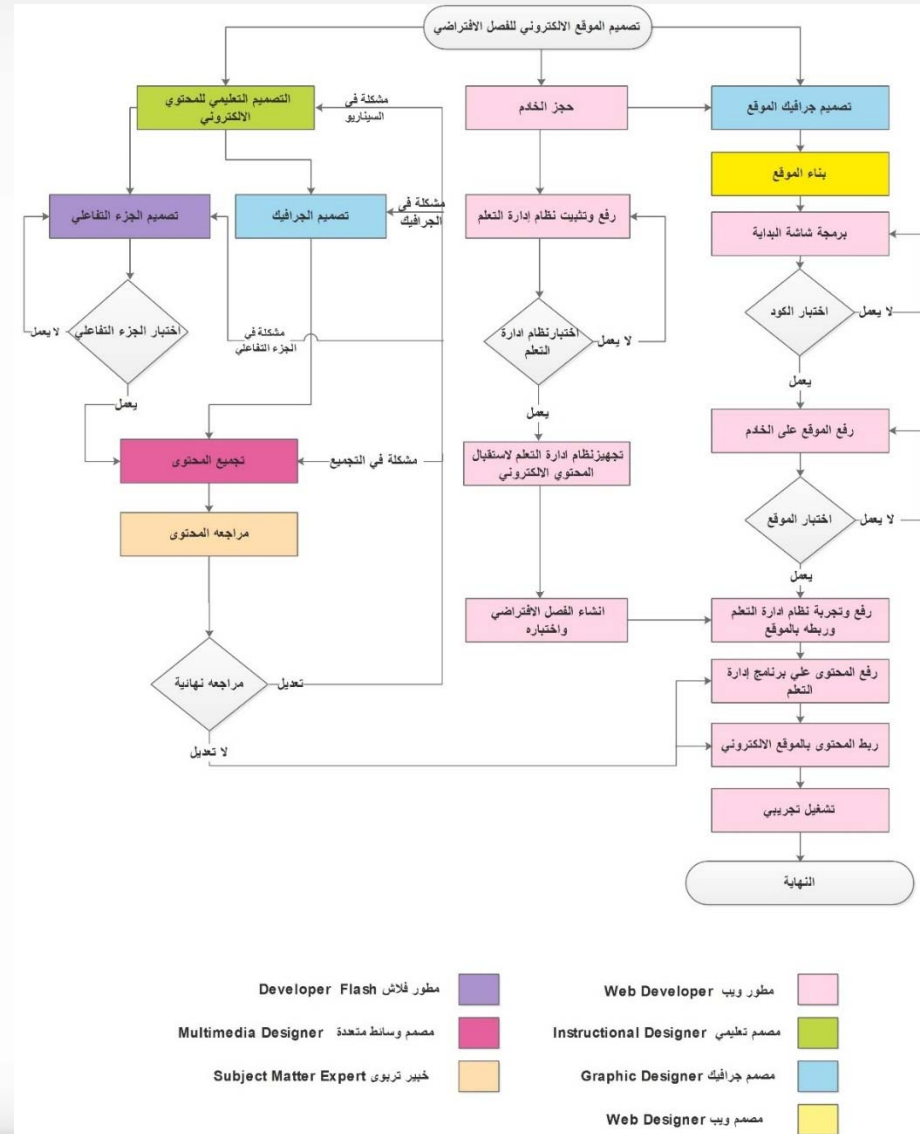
تصميم الموقع الالكتروني للفصل الافتراضي

التصميم التعليمي للمحتوى الالكتروني

حجز الخادم

تصميم جرافيك الموقع

مشكلة في السيناريو

بناء الموقع

تصميم الجزء التفاعلي

تصميم الجرافيك

مشكلة في الجرافيك

رفع وتثبيت نظام إدارة التعلم

برمجة شاشة البداية

اختبار الجزء التفاعلي

لا يعمل

مشكلة في الجزء التفاعلي

اختبارنظام ادارة التعلم

لا يعمل

اختبار الكود

لا يعمل

يعمل

يعمل

يعمل

تجميع المحتوى

مشكلة في التجميع

تجهيزنظام ادارة التعلم لاستقبال المحتوى الالكتروني

رفع الموقع على الخادم

مراجعه المحتوى

اختبار الموقع

لا يعمل

يعمل

انشاء الفصل الافتراضي واختباره

رفع وتجربة نظام ادارة التعلم وربطه بالموقع

مراجعه نهائية

تعديل

رفع المحتوى علي برنامج إدارة التعلم

لا تعديل

ربط المحتوى بالموقع الالكتروني

تشغيل تجريبي

النهاية

مطور فلاش Developer Flash

مطور ويب Web Developer

مصمم وسائط متعددة Multimedia Designer

مصمم تعليمي Instructional Designer

خبير تربوى Subject Matter Expert

مصمم جرافيك Graphic Designer

مصمم ويب Web Designer